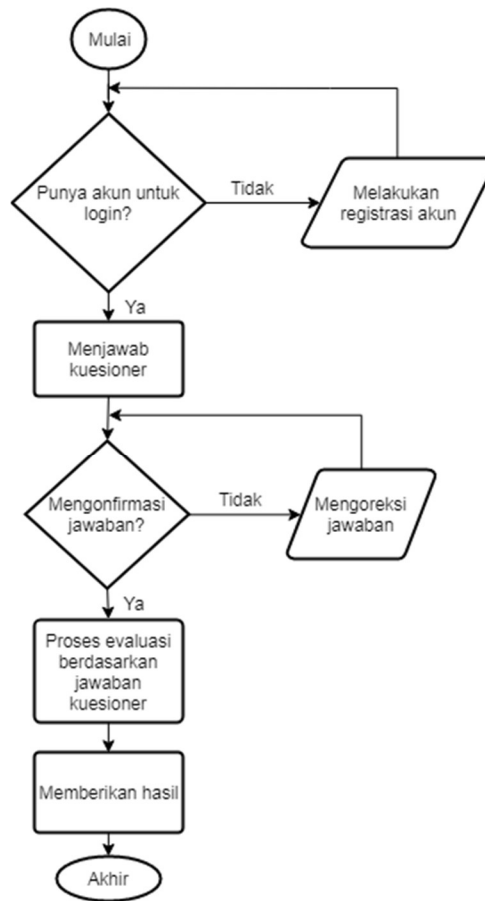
Mulai

Punya akun untuk login?

Tidak

Melakukan registrasi akun

Ya

Menjawab kuesioner

Mengonfirmasi jawaban?

Tidak

Mengoreksi jawaban

Ya

Proses evaluasi berdasarkan jawaban kuesioner

Memberikan hasil

Akhir